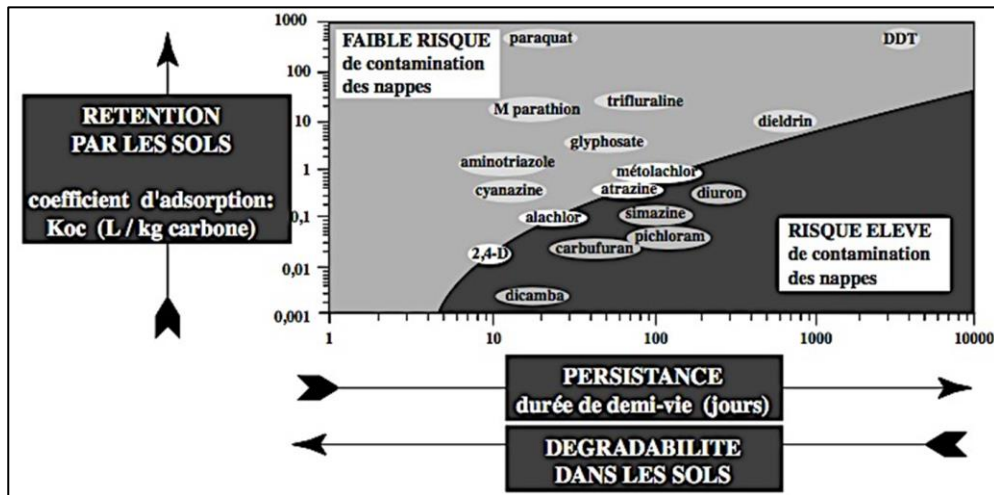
RETENTION PAR LES SOLS

coefficient d'adsorption: Koc (L / kg carbone)

1000
100
10
1
0,1
0,01
0,001

FAIBLE RISQUE de contamination des nappes

paraquat
DDT
M parathion
trifluraline
dieldrin
glyphosate
aminotriazole
métolachlor
cyanazine
atrazine
diuron
alachlor
simazine
pichloram
carbufuran
2,4-D
dicamba

RISQUE ELEVE de contamination des nappes

1
10
100
1000
10000

PERSISTANCE durée de demi-vie (jours)

DEGRADABILITE DANS LES SOLS